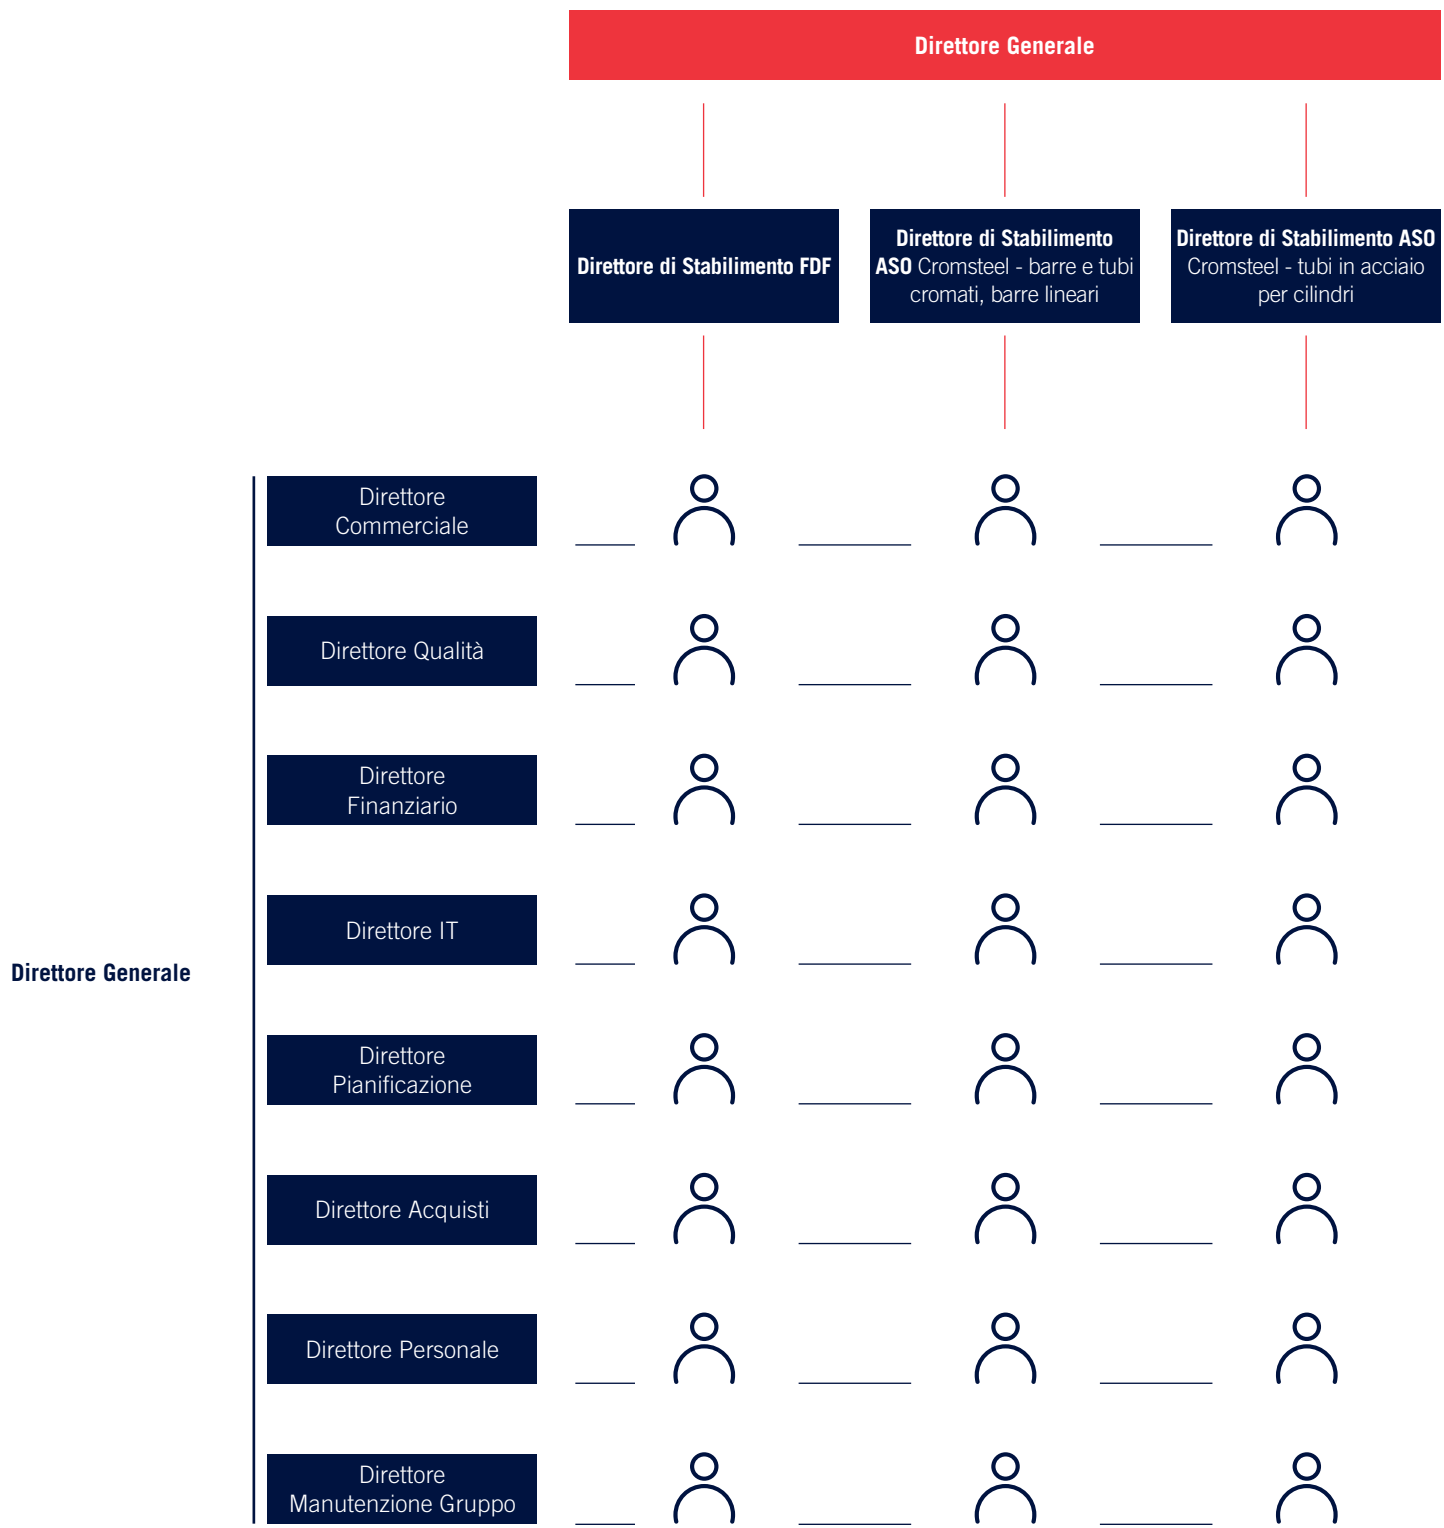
Direttore Generale

Direttore di Stabilimento FDF

Direttore di Stabilimento ASO Cromsteel - barre e tubi cromati, barre lineari

Direttore di Stabilimento ASO Cromsteel - tubi in acciaio per cilindri

Direttore Generale

Direttore Commerciale

Direttore Qualità

Direttore Finanziario

Direttore IT

Direttore Pianificazione

Direttore Acquisti

Direttore Personale

Direttore Manutenzione Gruppo